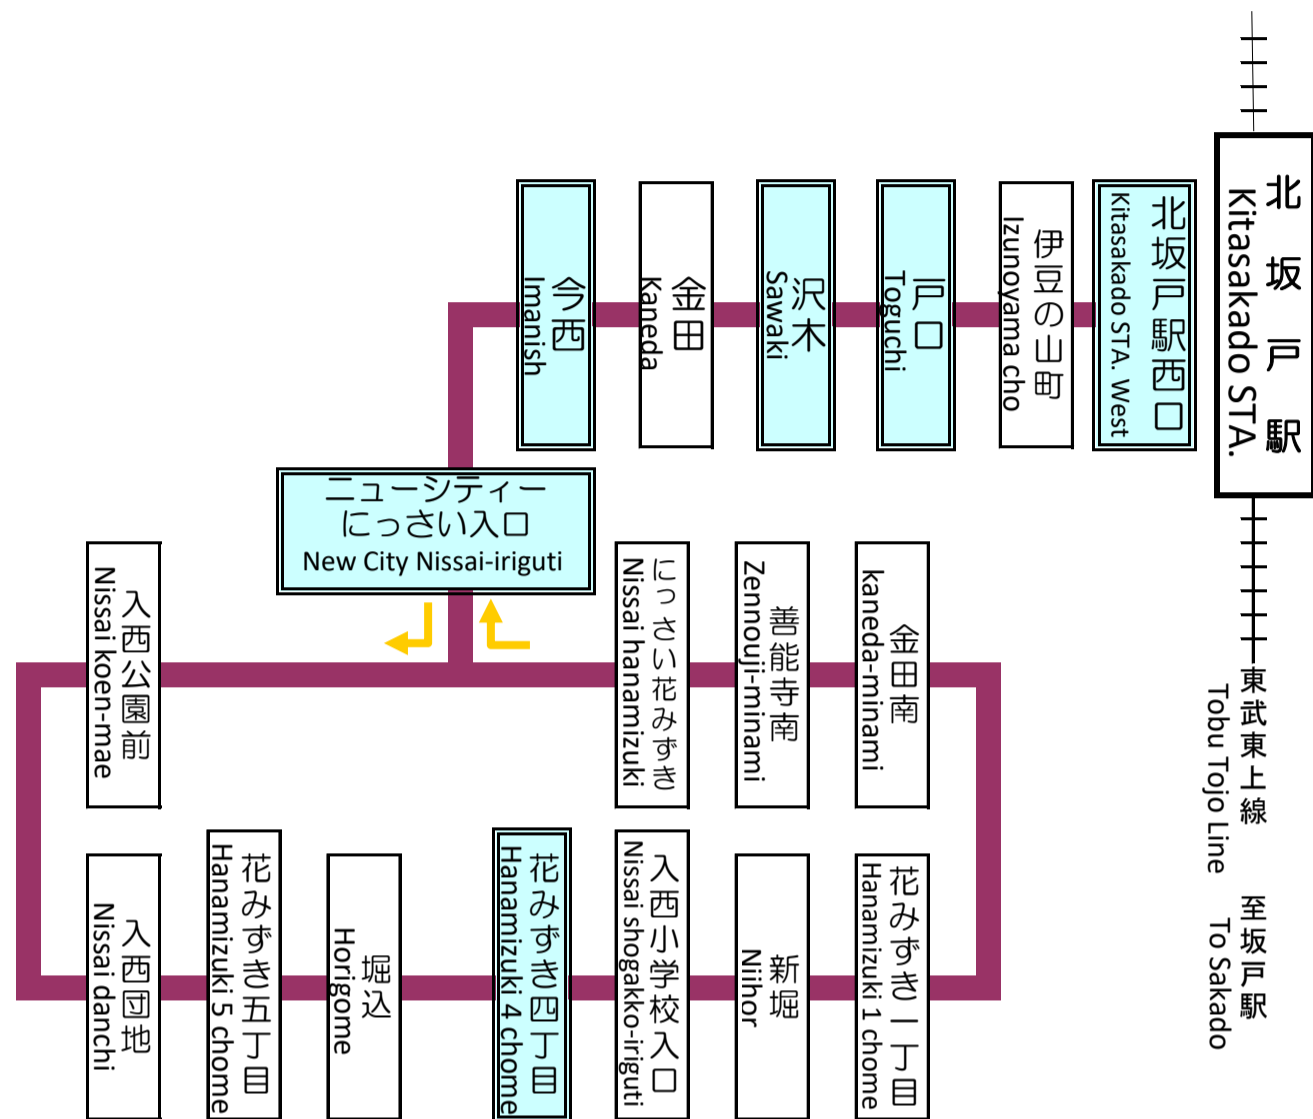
北坂戸駅
Kitasakado STA.

北坂戸駅西口
Kitasakado STA. West

伊豆の山町
Izunoyama cho

戸口
Toguchi

沢木
Sawaki

金田
Kaneda

今西
Imanish

ニューシティー
にっさい入口
New City Nissai-iriguti

にっさい花みずき
Nissai hanamizuki

善能寺南
Zennouji-minami

金田南
kaneda-minami

入西公園前
Nissai koen-mae

入西団地
Nissai danchi

花みずき五丁目
Hanamizuki 5 chome

堀込
Horigome

花みずき四丁目
Hanamizuki 4 chome

入西小学校入口
Nissai shogakko-iriguti

新堀
Niihor

花みずき一丁目
Hanamizuki 1 chome

東武東上線
Tobu Tojo Line

至坂戸駅
To Sakado